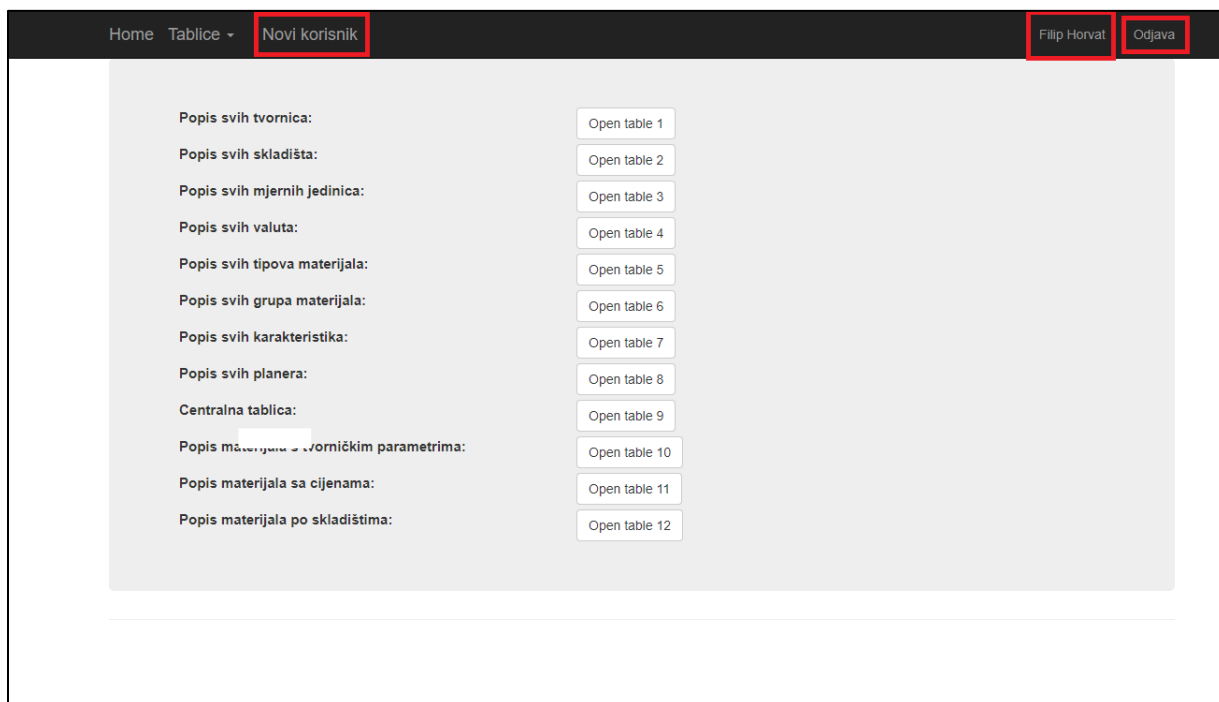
Home Tablice Novi korisnik

Filip Horvat Odjava

| | |
|---|---|
| Popis svih tvornica: | Open table 1 |
| Popis svih skladišta: | Open table 2 |
| Popis svih mjernih jedinica: | Open table 3 |
| Popis svih valuta: | Open table 4 |
| Popis svih tipova materijala: | Open table 5 |
| Popis svih grupa materijala: | Open table 6 |
| Popis svih karakteristika: | Open table 7 |
| Popis svih planera: | Open table 8 |
| Centralna tablica: | Open table 9 |
| Popis ma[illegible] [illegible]vorničkim parametrima: | Open table 10 |
| Popis materijala sa cijenama: | Open table 11 |
| Popis materijala po skladištima: | Open table 12 |